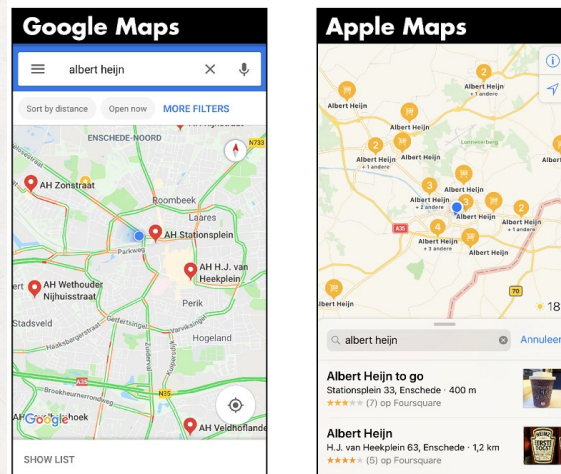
Google Maps

albert heijn

Sort by distance

Open now

MORE FILTERS

ENSCHEDE-NOORD

N733

AH Zonstraat

Roombeek

Laares

AH Stationsplein

Parkweg

AH H.J. van Heekplein

AH Wethouder Nijhuisstraat

Perik

Stadsveld

Hogeland

N35

Google

hoek

AH Veldhoflande

SHOW LIST

Apple Maps

2

Albert Heijn
+ 1 andere

Albert Heijn

2

Albert Heijn

Albert Heijn

Lonnekerberg

3

Albert Heijn

Albert Heijn
+ 2 andere

3

2

Albert Heijn
+ 1 andere

4

Albert Heijn
+ 3 andere

Albert Heijn

A35

70

Albert Heijn

18

albert heijn

Annuleer

Albert Heijn to go

Stationsplein 33, Enschede · 400 m

(7) op Foursquare

Albert Heijn

H.J. van Heekplein 63, Enschede · 1,2 km

(5) op Foursquare